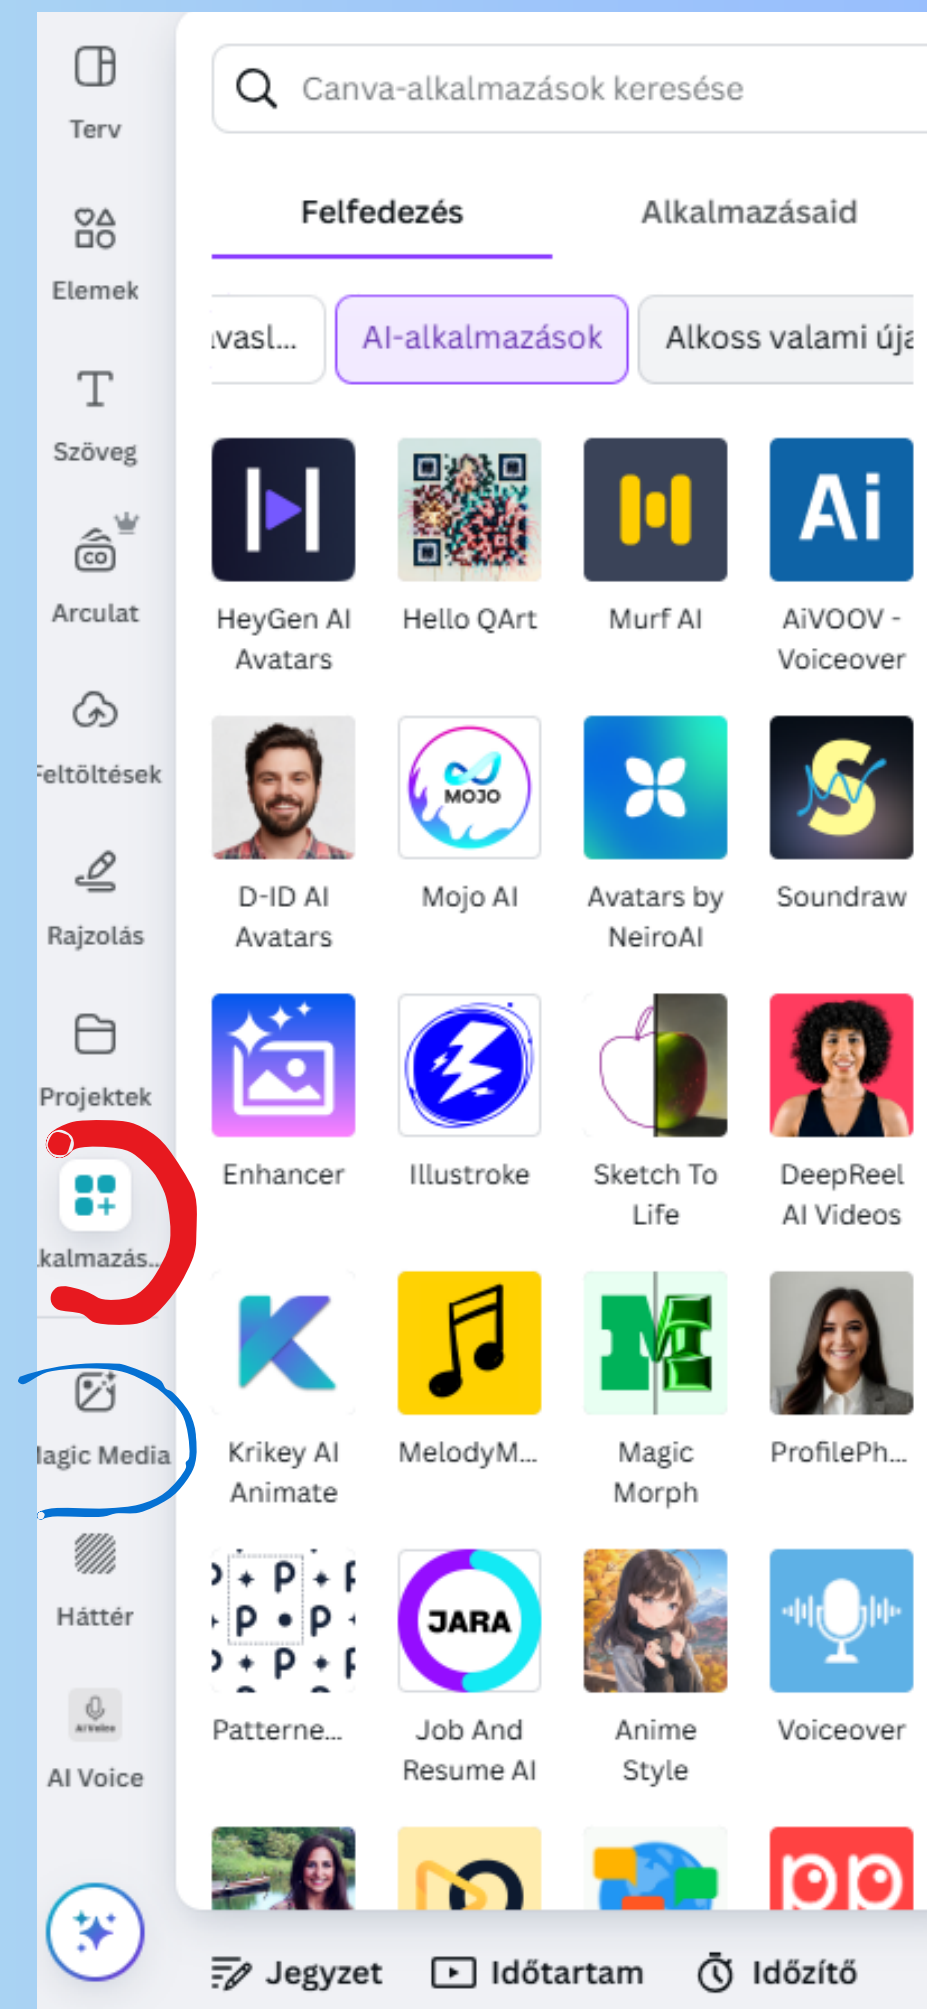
Terv

Elemek

Szöveg

Arculat

Feltöltések

Rajzolás

Projektek

kalmazás...

lagic Media

Háttér

AI Voice

Canva-alkalmazások keresése

Felfedezés

Alkalmazásaid

vasl...

AI-alkalmazások

Alkoss valami új

HeyGen AI Avatars

Hello QArt

Murf AI

AiVOOV - Voiceover

D-ID AI Avatars

MOJO

Mojo AI

Avatars by NeiroAI

Soundraw

Enhancer

Illustroke

Sketch To Life

DeepReel AI Videos

Krikey AI Animate

MelodyM...

Magic Morph

ProfilePh...

Patterne...

JARA

Job And Resume AI

Anime Style

Voiceover

Jegyzet

Időtartam

Időzítő